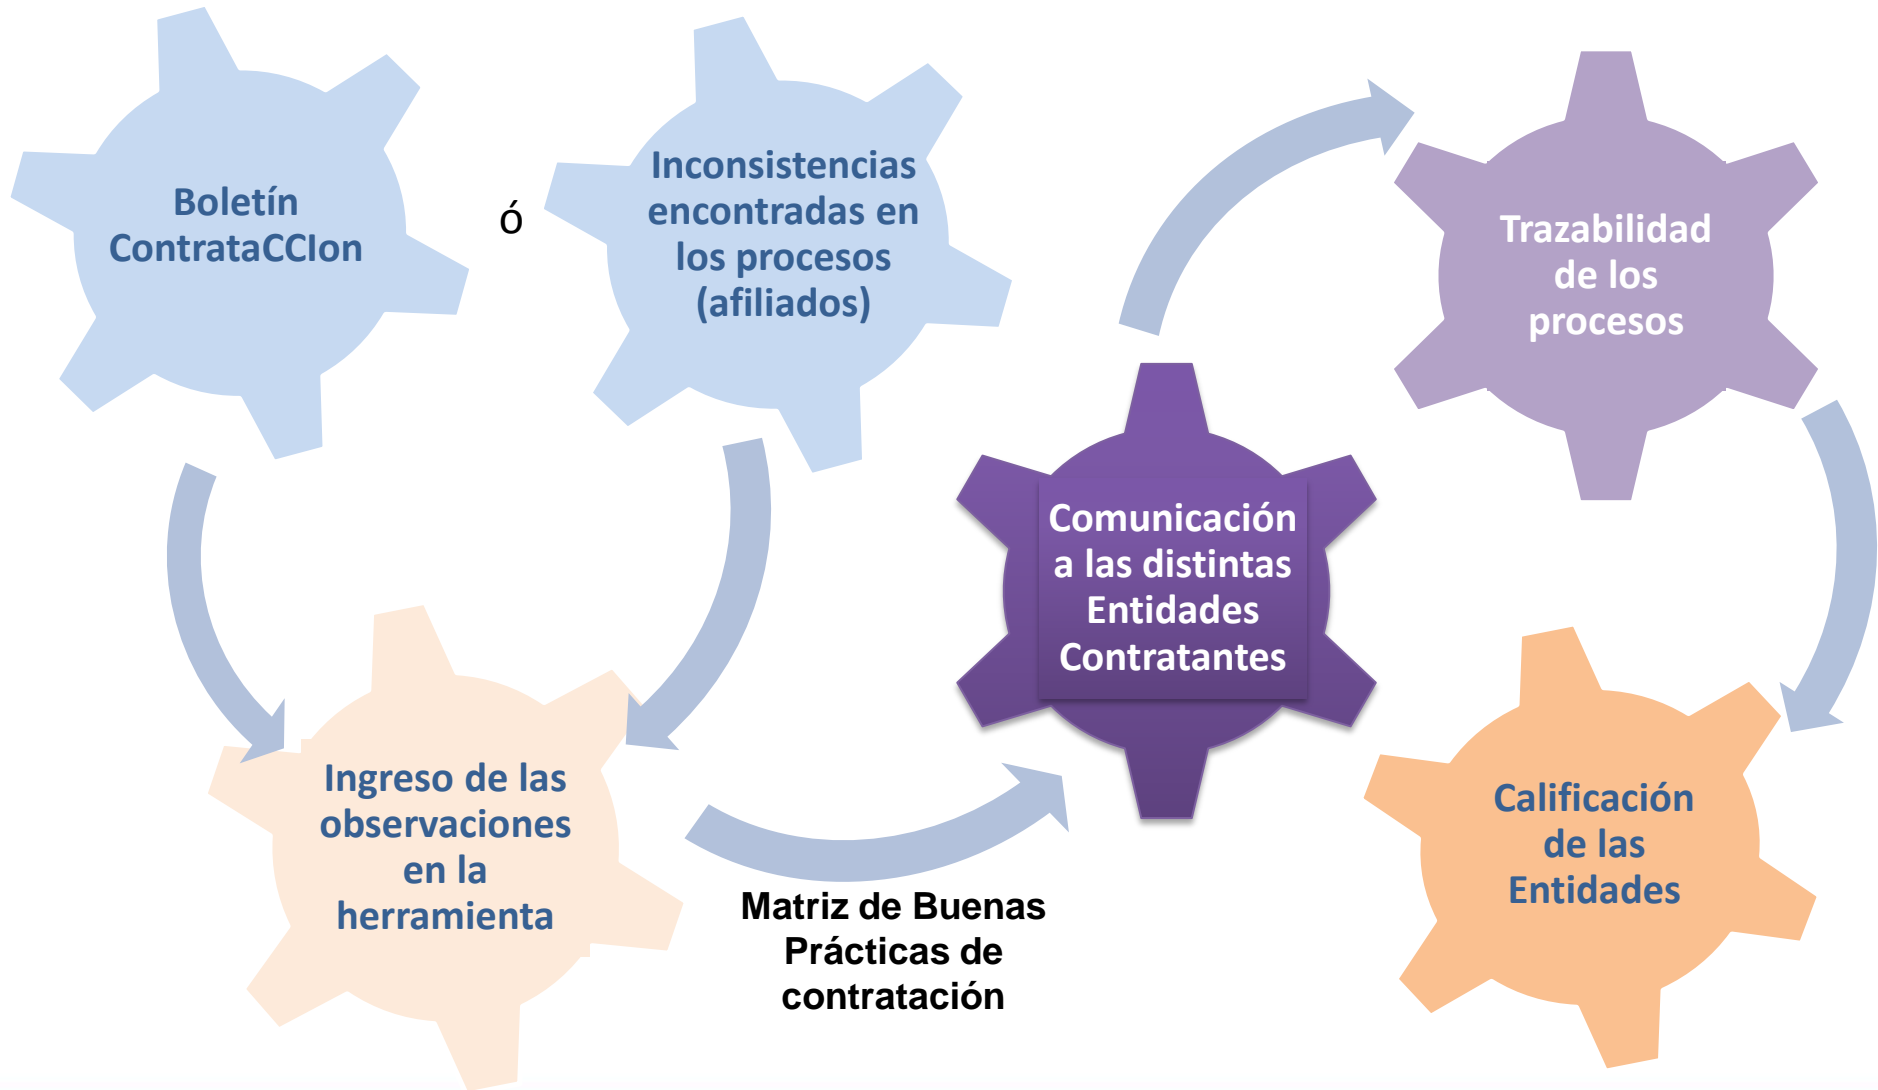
Boletín ContrataCCIon

ó

Inconsistencias encontradas en los procesos (afiliados)

Ingreso de las observaciones en la herramienta

Matriz de Buenas Prácticas de contratación

Comunicación a las distintas Entidades Contratantes

Trazabilidad de los procesos

Calificación de las Entidades